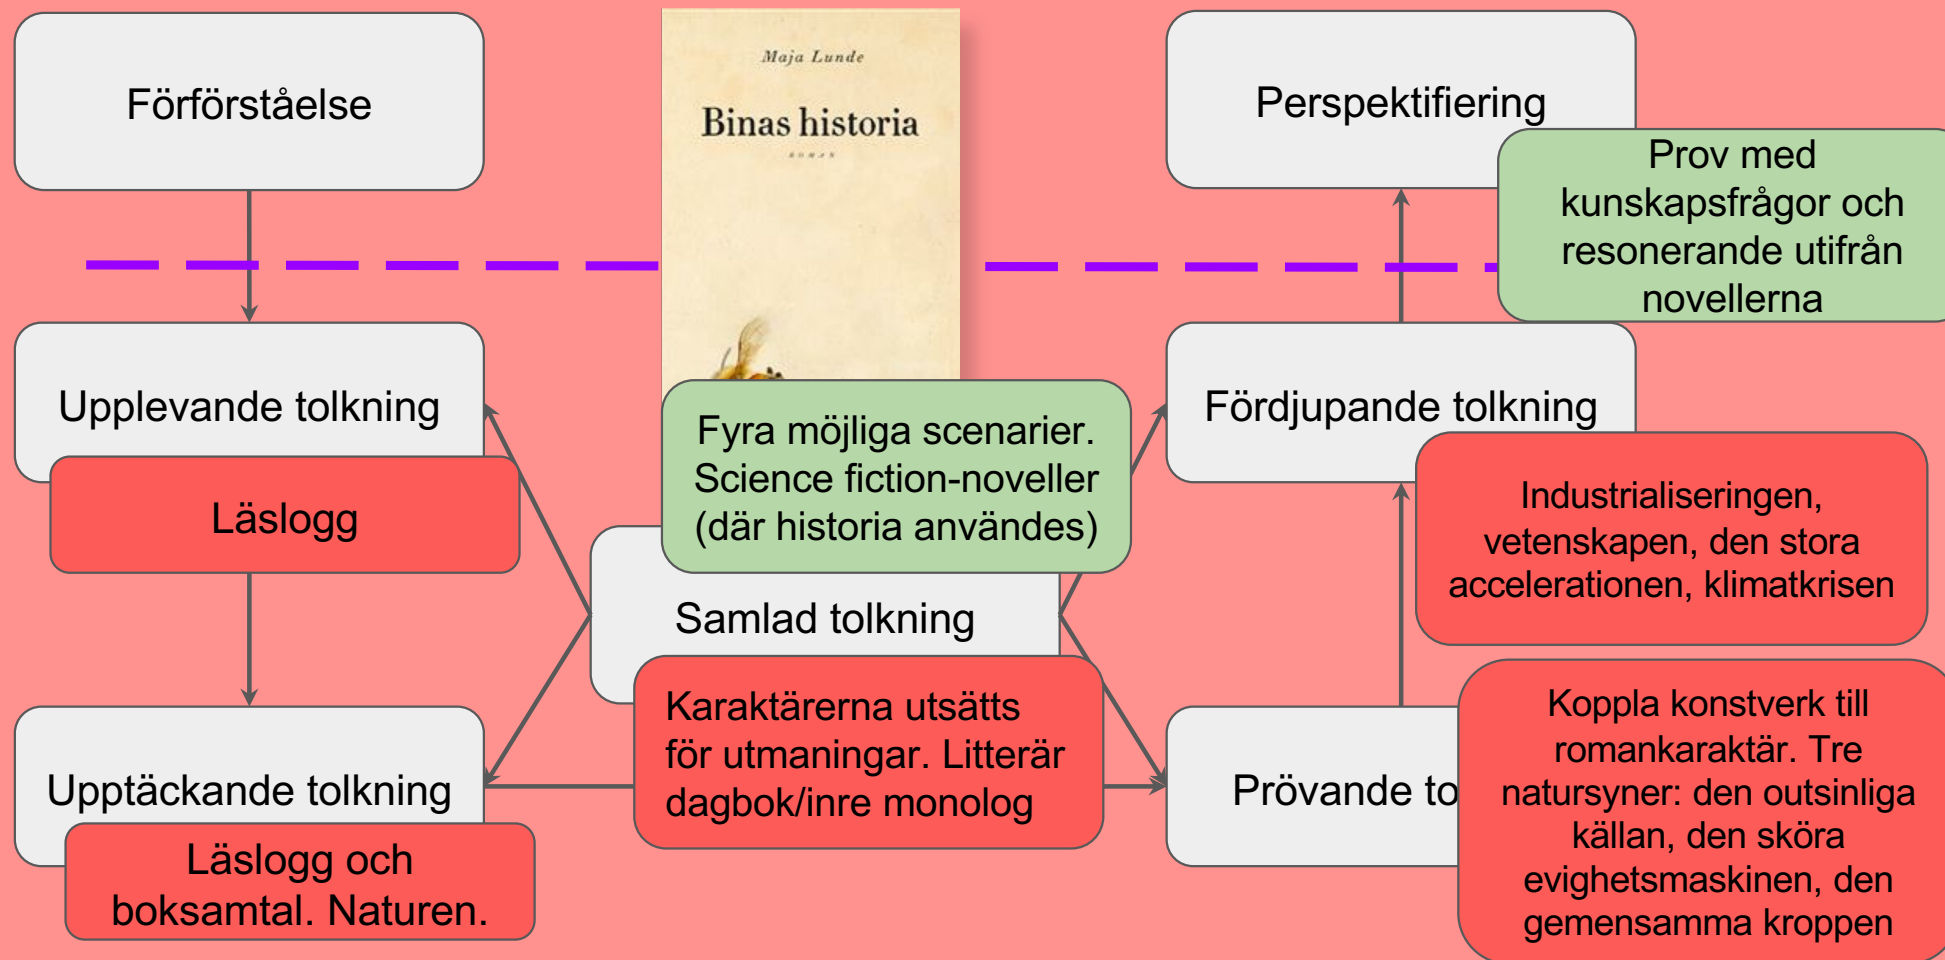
Förförståelse

Maja Lunde

Binas historia

ROMAN

Perspektifiering

Prov med kunskapsfrågor och resonerande utifrån novellerna

Upplevande tolkning

Läslogg

Fyra möjliga scenarier. Science fiction-noveller (där historia användes)

Fördjupande tolkning

Industrialiseringen, vetenskapen, den stora accelerationen, klimatkrisen

Samlad tolkning

Karaktärerna utsätts för utmaningar. Litterär dagbok/inre monolog

Upptäckande tolkning

Läslogg och boksamtal. Naturen.

Prövande to

Koppla konstverk till romankaraktär. Tre natursyner: den outsinliga källan, den sköra evighetsmaskinen, den gemensamma kroppen